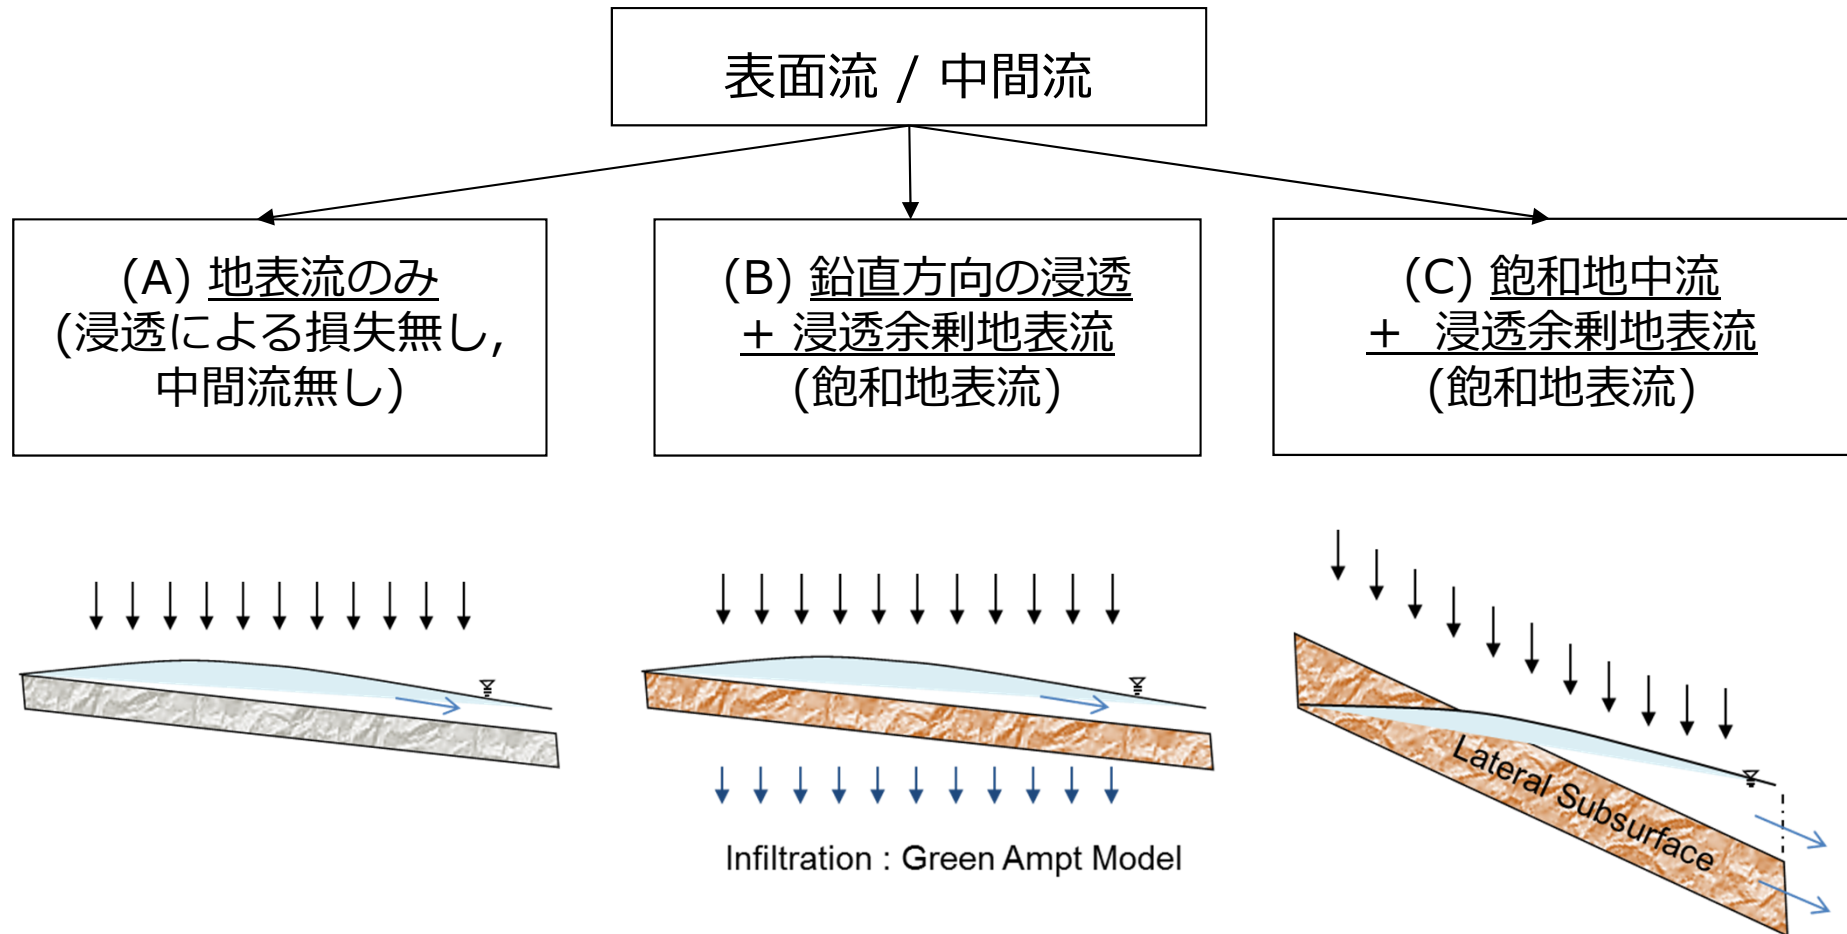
表面流 / 中間流

(A) 地表流のみ
(浸透による損失無し，
中間流無し)

(B) 鉛直方向の浸透
＋ 浸透余剰地表流
(飽和地表流)

(C) 飽和地中流
＋ 浸透余剰地表流
(飽和地表流)

Infiltration : Green Ampt Model

Lateral Subsurface